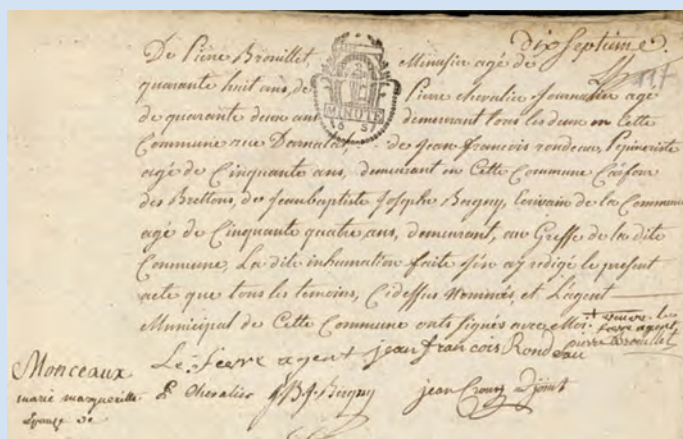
De Pierre Brouillet Menuisier agé de dix septième quarante huit ans, de Pierre chevalier jounalier agé de quarante deux ans demeurant tous les deux en cette Commune rüe Dornatat, de jean françois rondeau, Pépiniériste agé de Cinquante ans, demeurant en Cette Commune Maison des Brettons, de jeanbaptiste Joseph Bugny, Ecrivain de la Commune agé de Cinquante quatre ans, demeurant, au Greffe de la dite Commune, La dite inhumation faite j'en ay redigé le present acte que tous les temoins, Cidessus Nommés, et L'agent Municipal de Cette Commune onts signés avec Moi. Pierre Brouillet

MAIRIE 1835

Monceaux
marie marguerite Lyonge de
Le Fevre agent jean françois Rondeau
P. Chevalier J.B.J. Bugny jean Baudry adjoint